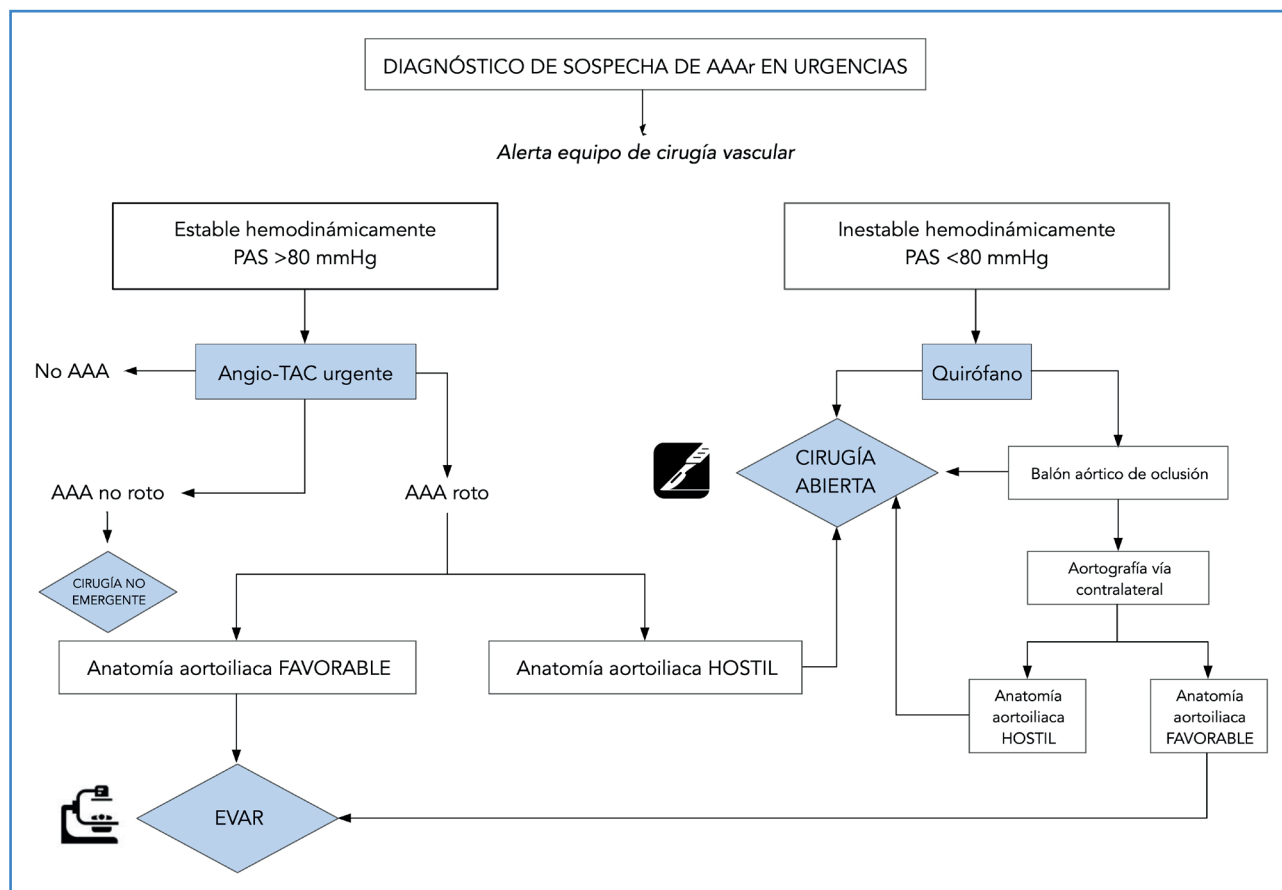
DIAGNÓSTICO DE SOSPECHA DE AAAr EN URGENCIAS

Alerta equipo de cirugía vascular

Estable hemodinámicamente
PAS >80 mmHg

Inestable hemodinámicamente
PAS <80 mmHg

No AAA

Angio-TAC urgente

Quirófano

AAA no roto

AAA roto

CIRUGÍA ABIERTA

Balón aórtico de oclusión

CIRUGÍA NO EMERGENTE

Aortografía vía contralateral

Anatomía aortoiliaca FAVORABLE

Anatomía aortoiliaca HOSTIL

Anatomía aortoiliaca HOSTIL

Anatomía aortoiliaca FAVORABLE

EVAR